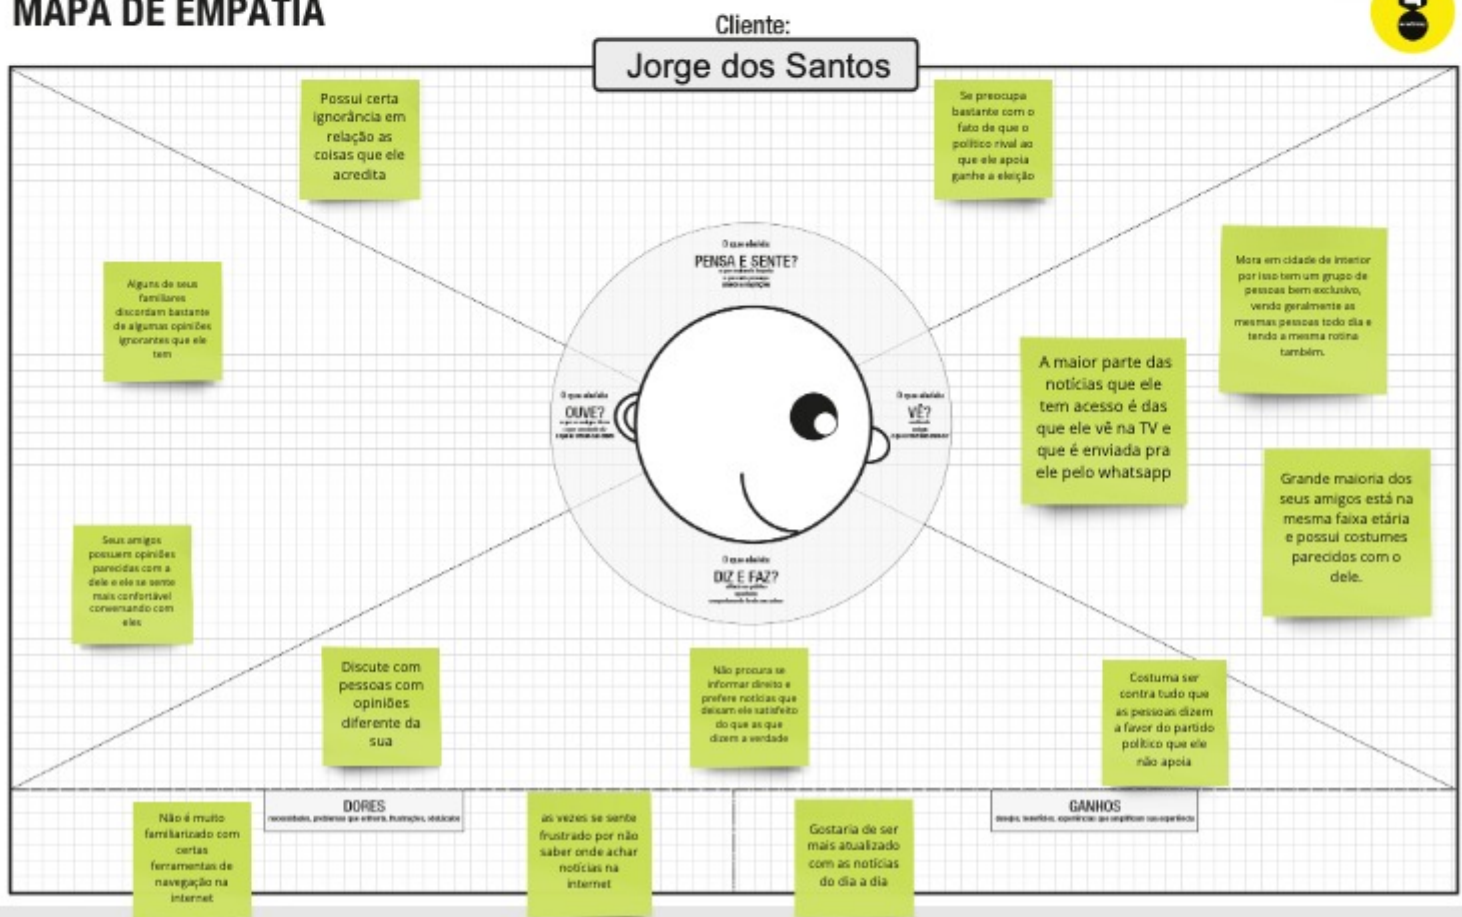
MAPA DE EMPATIA

Cliente:

Jorge dos Santos

Possui certa ignorância em relação as coisas que ele acredita

Se preocupa bastante com o fato de que o político rival ao que ele apoia ganhe a eleição

O que ele/ela
PENSA E SENTE?
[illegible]

Alguns de seus familiares discordam bastante de algumas opiniões ignorantes que ele tem

Mora em cidade de interior por isso tem um grupo de pessoas bem exclusivo, vendo geralmente as mesmas pessoas todo dia e tendo a mesma rotina também.

A maior parte das notícias que ele tem acesso é das que ele vê na TV e que é enviada pra ele pelo whatsapp

O que ele/ela
OUVE?
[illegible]

O que ele/ela
VÊ?
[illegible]

Grande maioria dos seus amigos está na mesma faixa etária e possui costumes parecidos com o dele.

Seus amigos possuem opiniões parecidas com a dele e ele se sente mais confortável conversando com eles

O que ele/ela
DIZ E FAZ?
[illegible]

Discute com pessoas com opiniões diferente da sua

Não procura se informar direito e prefere notícias que deixam ele satisfeito do que as que dizem a verdade

Costuma ser contra tudo que as pessoas dizem a favor do partido político que ele não apoia

Não é muito familiarizado com certas ferramentas de navegação na internet

DORES
necessidades, problemas que enfrenta, frustrações, obstáculos

as vezes se sente frustrado por não saber onde achar notícias na internet

Gostaria de ser mais atualizado com as notícias do dia a dia

GANHOS
desejos, benefícios, experiências que amplificam sua experiência